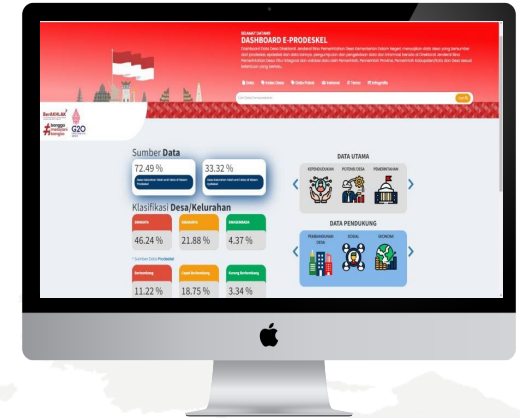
SELAMAT DATANG
DASHBOARD E-PRODESKEL

Dashboard Data Desa Direktorat Jenderal Bina Pemerintahan Desa Kementerian Dalam Negeri merupakan data desa yang bersumber dari prodeskel dan dikelola oleh desa melalui pengumpulan dan pengolahan data dan informasi berada di Direktorat Jenderal Bina Pemerintahan Desa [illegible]

Data | Profil Desa | Data Potensi | Nasional | Tema | Infografis

Sumber Data

72.49 %

33.32 %

Klasifikasi Desa/Kelurahan

46.24 %

21.88 %

4.37 %

11.22 %

18.75 %

3.34 %

DATA UTAMA

KEPENDUDUKAN

POTENSI DESA

PEMERINTAHAN

DATA PENDUKUNG

PEMBANGUNAN DESA

SOSIAL

EKONOMI

G20